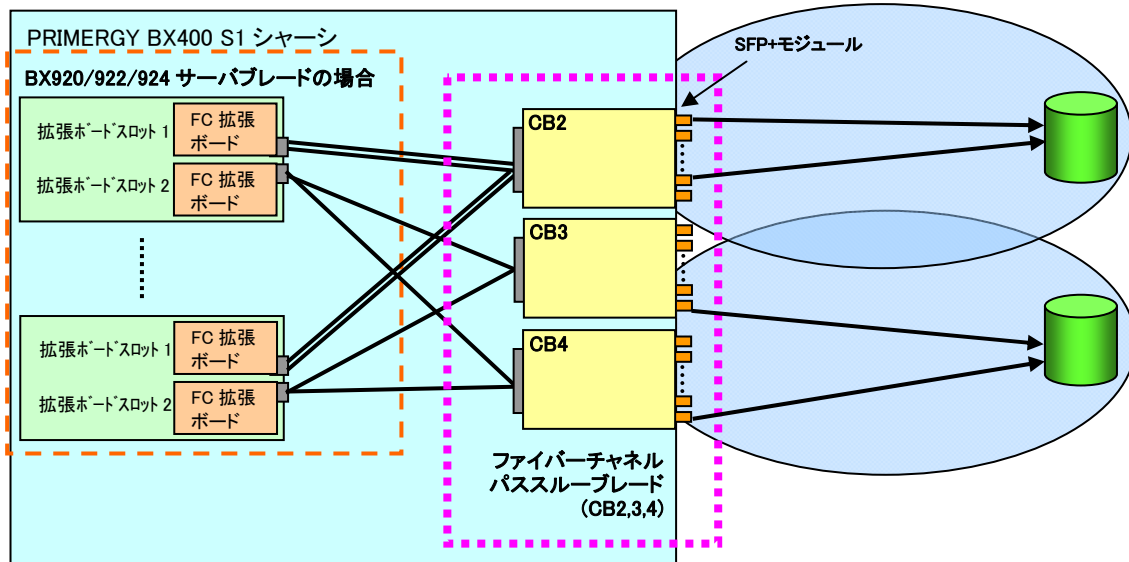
PRIMERGY BX400 S1 シャーシ

BX920/922/924 サーバブレードの場合

拡張ボードスロット 1

FC 拡張ボード

拡張ボードスロット 2

FC 拡張ボード

拡張ボードスロット 1

FC 拡張ボード

拡張ボードスロット 2

FC 拡張ボード

SFP+モジュール

CB2

CB3

CB4

ファイバーチャネル
パススルーブレード
（CB2,3,4）